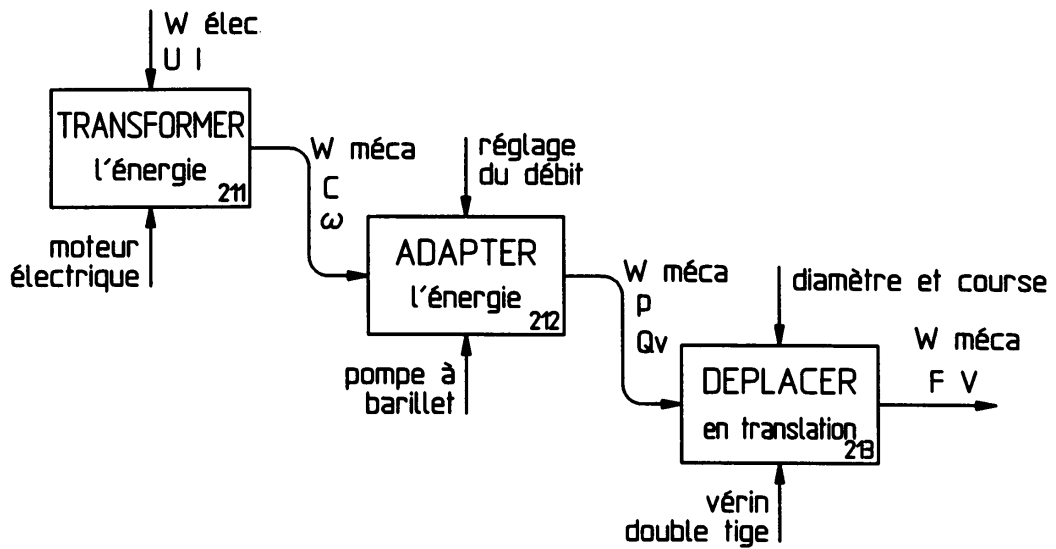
W élec
U I

TRANSFORMER
l'énergie
211

moteur
électrique

W méca
C
$\omega$

réglage
du débit

ADAPTER
l'énergie
212

pompe à
barillet

W méca
p
Qv

diamètre et course

DEPLACER
en translation
213

vérin
double tige

W méca
F V